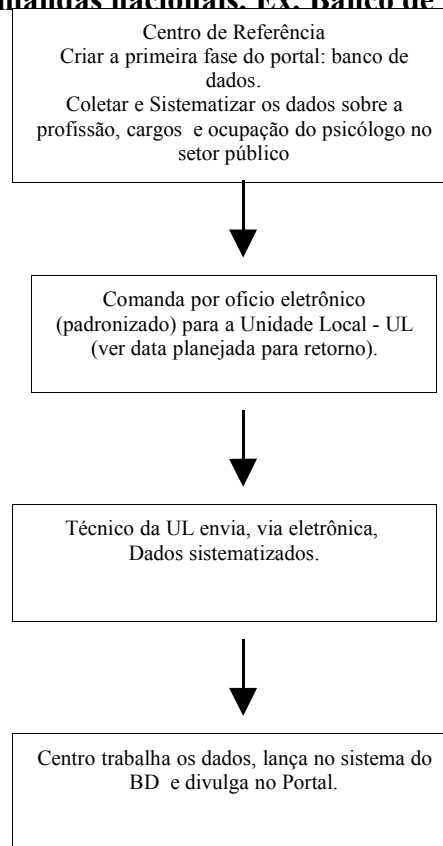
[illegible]mandas nacionais. Ex. Banco de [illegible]

Centro de Referência
Criar a primeira fase do portal: banco de dados.
Coletar e Sistematizar os dados sobre a profissão, cargos e ocupação do psicólogo no setor público

Comanda por oficio eletrônico (padronizado) para a Unidade Local - UL (ver data planejada para retorno).

Técnico da UL envia, via eletrônica, Dados sistematizados.

Centro trabalha os dados, lança no sistema do BD e divulga no Portal.